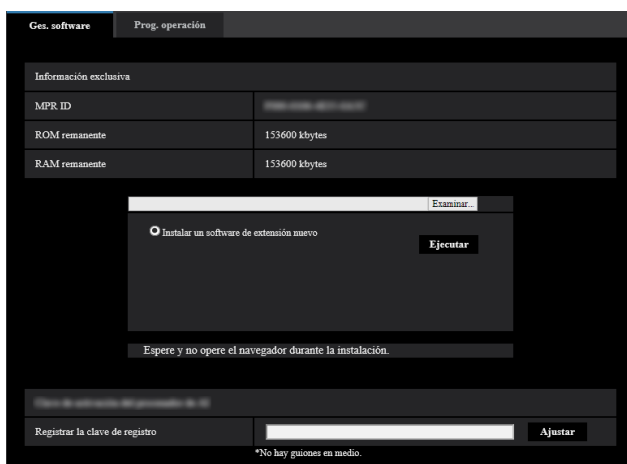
Ges. software
Prog. operación

Información exclusiva

| | |
|---|---|
| MPR ID | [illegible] |
| ROM remanente | 153600 kbytes |
| RAM remanente | 153600 kbytes |

Examinar...

Instalar un software de extensión nuevo

Ejecutar

Espere y no opere el navegador durante la instalación.

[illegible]

Registrar la clave de registro

Ajustar

*No hay guiones en medio.